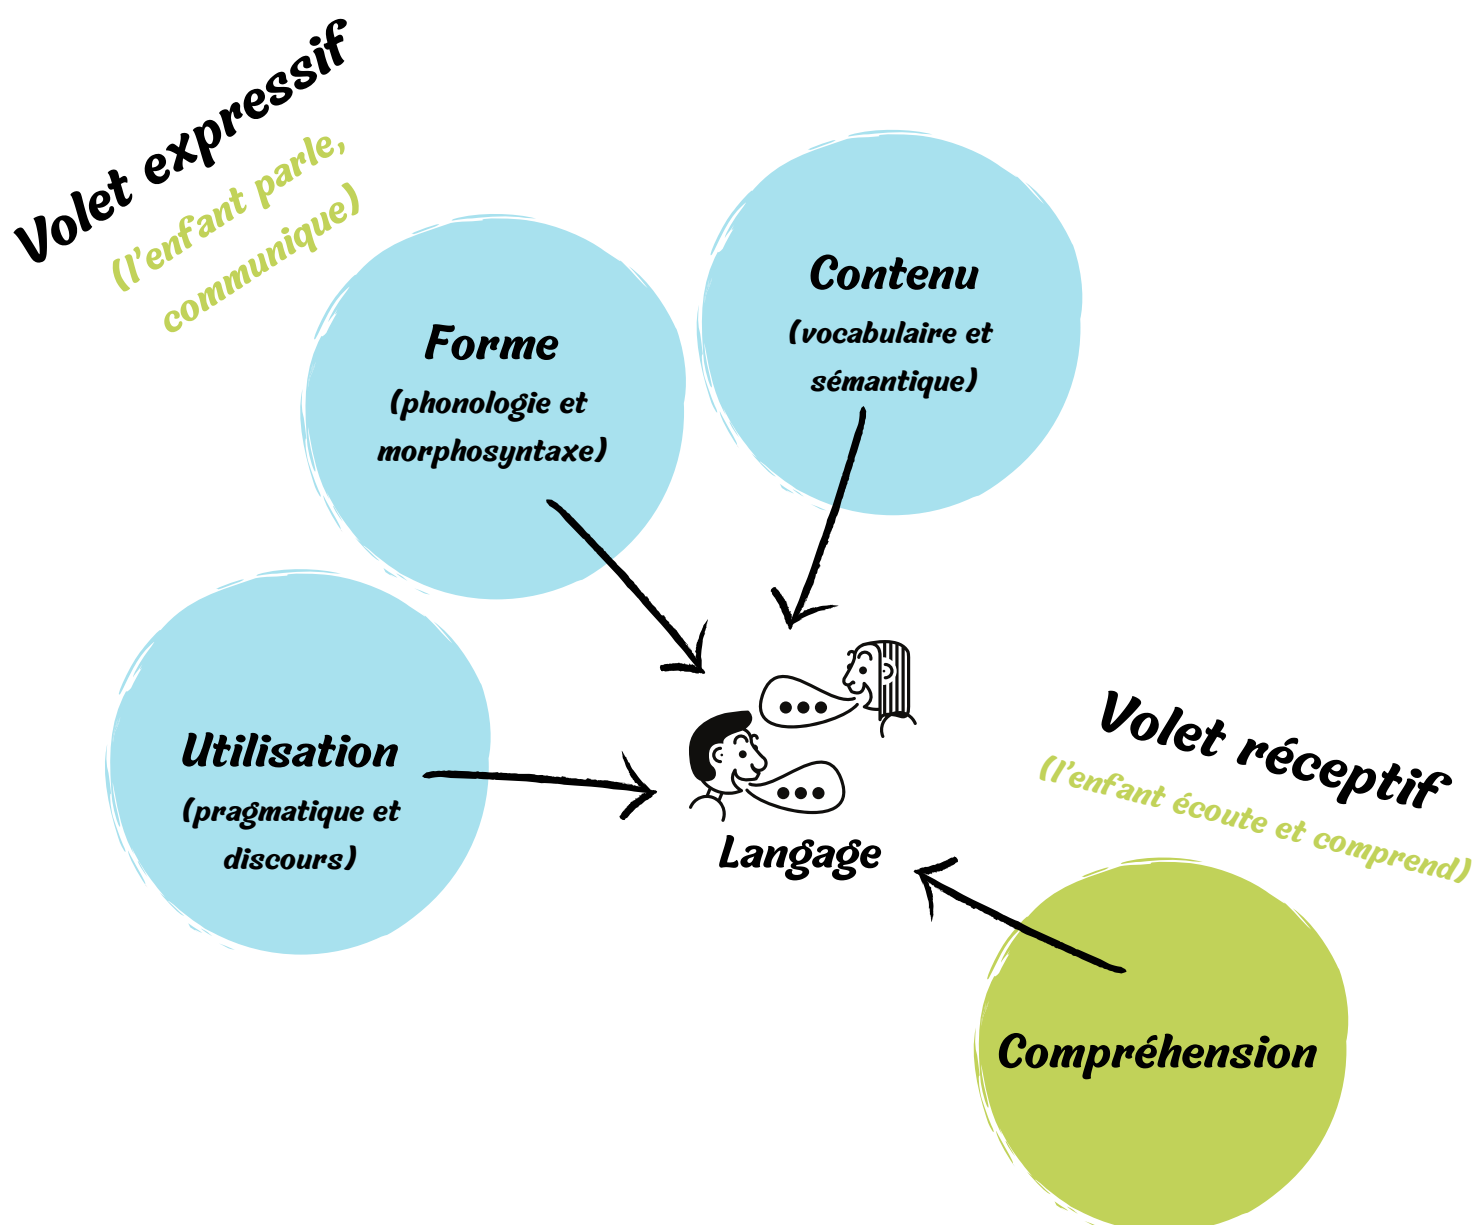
Volet expressif
(l'enfant parle, communique)

Forme
(phonologie et morphosyntaxe)

Contenu
(vocabulaire et sémantique)

Utilisation
(pragmatique et discours)

Langage

Volet réceptif
(l'enfant écoute et comprend)

Compréhension